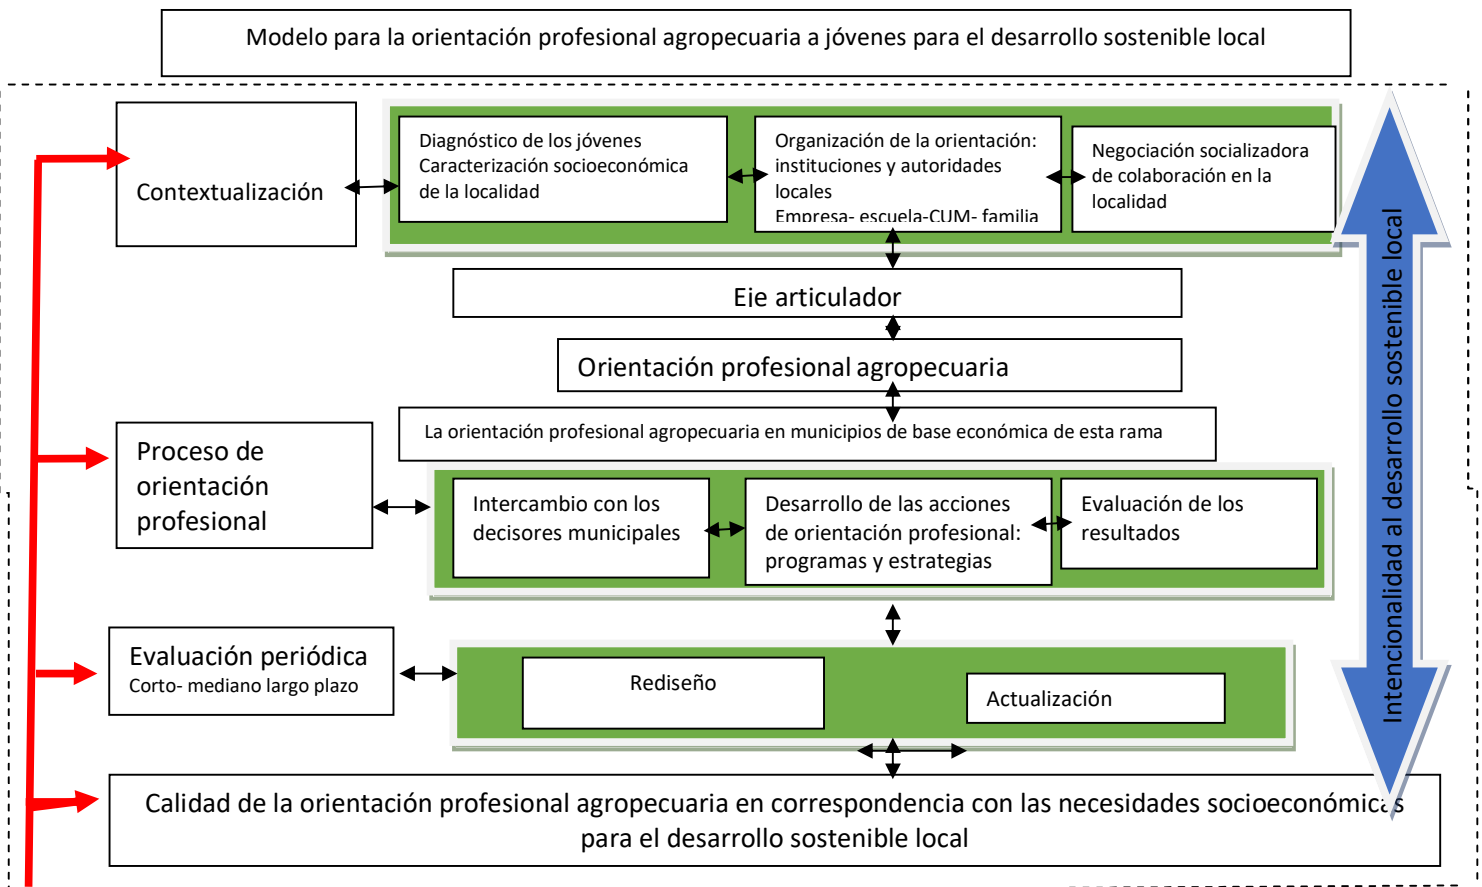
Modelo para la orientación profesional agropecuaria a jóvenes para el desarrollo sostenible local

Contextualización

Diagnóstico de los jóvenes
Caracterización socioeconómica de la localidad

Organización de la orientación: instituciones y autoridades locales
Empresa- escuela-CUM- familia

Negociación socializadora de colaboración en la localidad

Eje articulador

Orientación profesional agropecuaria

La orientación profesional agropecuaria en municipios de base económica de esta rama

Proceso de orientación profesional

Intercambio con los decisores municipales

Desarrollo de las acciones de orientación profesional: programas y estrategias

Evaluación de los resultados

Evaluación periódica
Corto- mediano largo plazo

Rediseño

Actualización

Calidad de la orientación profesional agropecuaria en correspondencia con las necesidades socioeconómicas para el desarrollo sostenible local

Intencionalidad al desarrollo sostenible local